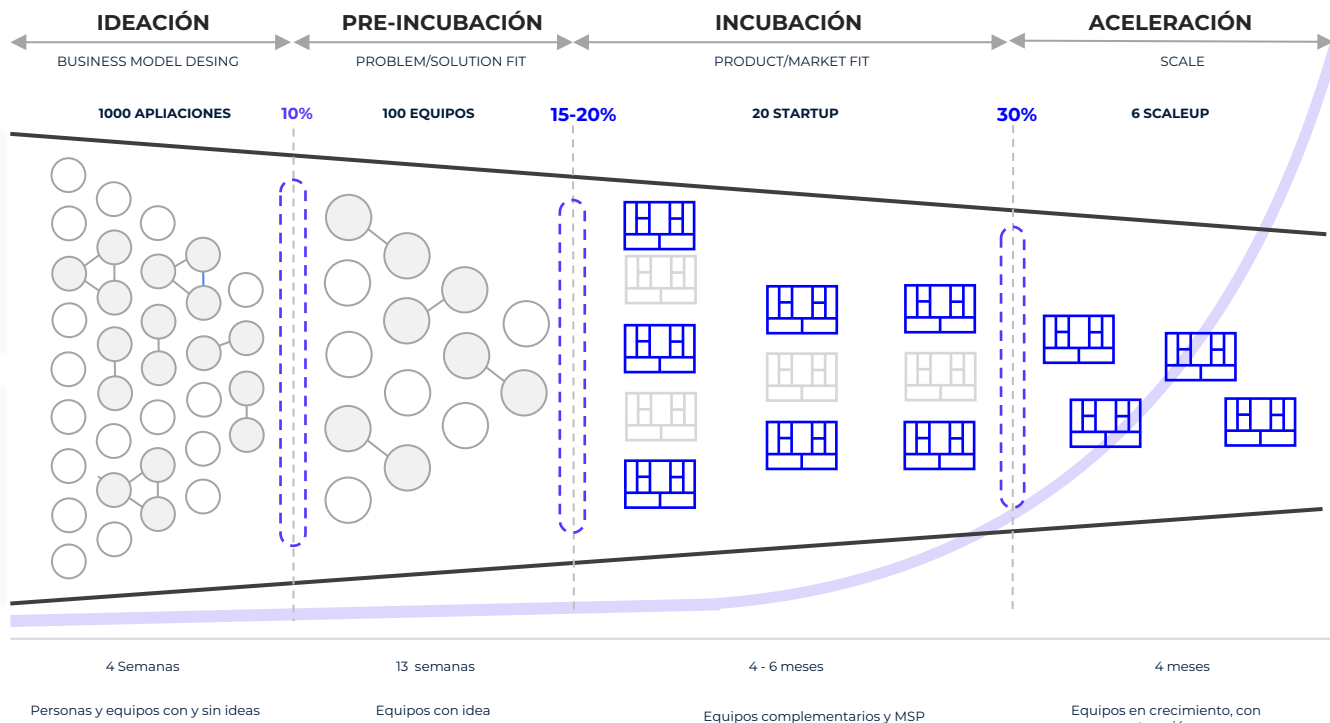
IDEACIÓN
BUSINESS MODEL DESING

PRE-INCUBACIÓN
PROBLEM/SOLUTION FIT

INCUBACIÓN
PRODUCT/MARKET FIT

ACELERACIÓN
SCALE

1000 APLIACIONES

10%

100 EQUIPOS

15-20%

20 STARTUP

30%

6 SCALEUP

4 Semanas

13 semanas

4 - 6 meses

4 meses

Personas y equipos con y sin ideas

Equipos con idea

Equipos complementarios y MSP

Equipos en crecimiento, con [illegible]